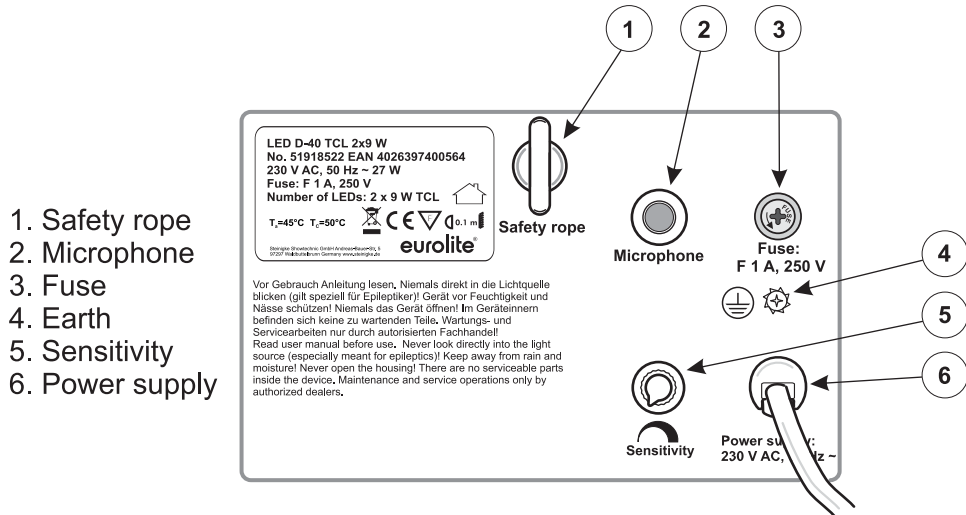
1. Safety rope
2. Microphone
3. Fuse
4. Earth
5. Sensitivity
6. Power supply

1
2
3
4
5
6

LED D-40 TCL 2x9 W
No. 51918522 EAN 4026397400564
230 V AC, 50 Hz ~ 27 W
Fuse: F 1 A, 250 V
Number of LEDs: 2 x 9 W TCL

$T_a$=45°C $T_c$=50°C

0.1 m

eurolite

Steinigke Showtechnic GmbH Andreas-Bauer-Str. 5 97297 Waldbüttelbrunn Germany www.steinigke.de

Safety rope

Microphone

Fuse:
F 1 A, 250 V

Vor Gebrauch Anleitung lesen. Niemals direkt in die Lichtquelle blicken (gilt speziell für Epileptiker)! Gerät vor Feuchtigkeit und Nässe schützen! Niemals das Gerät öffnen! Im Geräteinnern befinden sich keine zu wartenden Teile. Wartungs- und Servicearbeiten nur durch autorisierten Fachhandel!
Read user manual before use. Never look directly into the light source (especially meant for epileptics)! Keep away from rain and moisture! Never open the housing! There are no serviceable parts inside the device. Maintenance and service operations only by authorized dealers.

Sensitivity

Power su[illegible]y:
230 V AC, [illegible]Hz ~